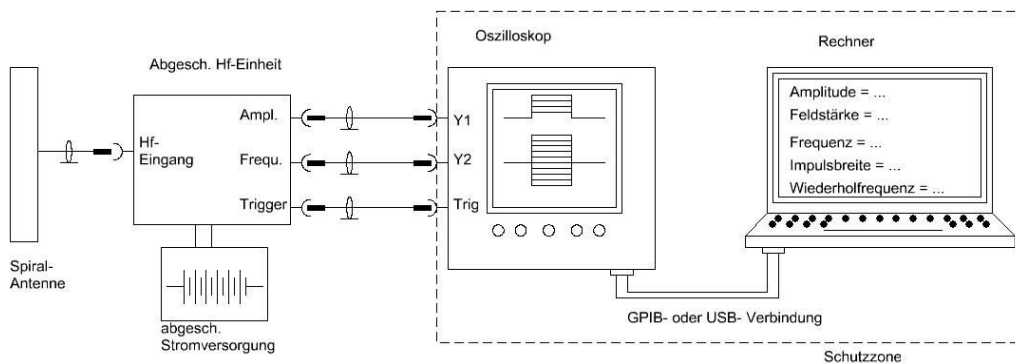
Oszilloskop

Rechner

Abgesch. Hf-Einheit

Amplitude = ...
Feldstärke = ...
Frequenz = ...
Impulsbreite = ...
Wiederholfrequenz = ...

Hf-Eingang

Ampl.
Frequ.
Trigger

Y1
Y2
Trig

Spiral-Antenne

abgesch. Stromversorgung

GPIB- oder USB- Verbindung

Schutzzone